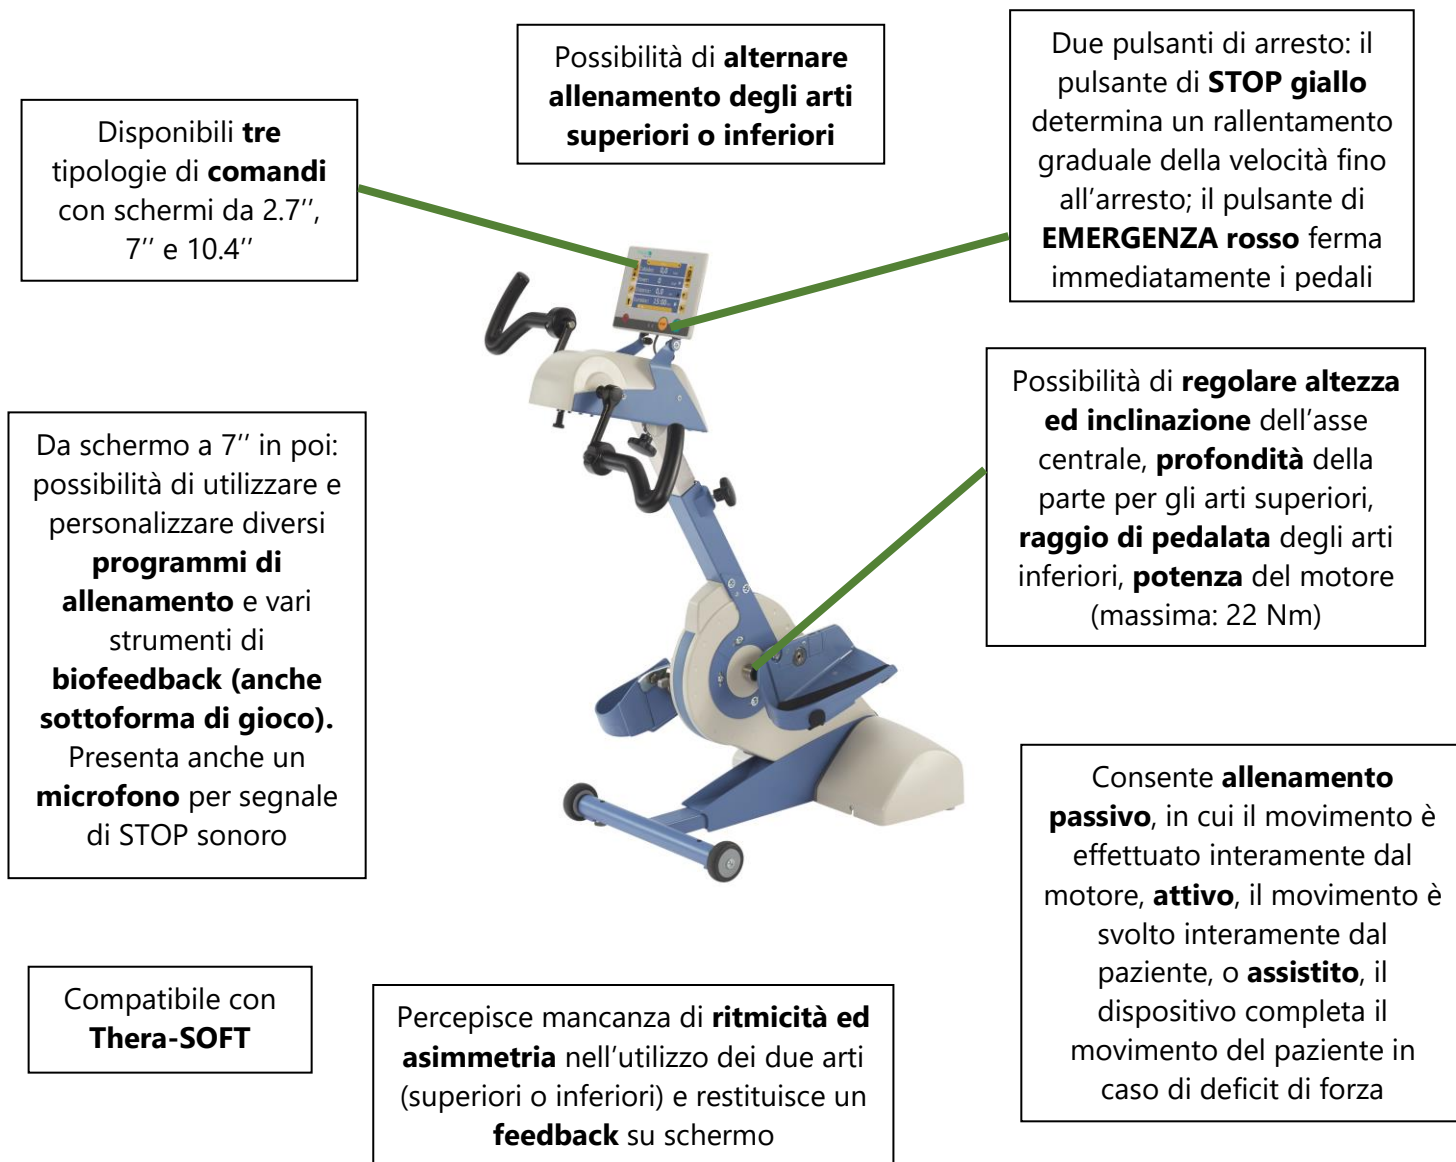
Possibilità di alternare allenamento degli arti superiori o inferiori

Due pulsanti di arresto: il pulsante di STOP giallo determina un rallentamento graduale della velocità fino all'arresto; il pulsante di EMERGENZA rosso ferma immediatamente i pedali

Disponibili tre tipologie di comandi con schermi da 2.7'', 7'' e 10.4''

Possibilità di regolare altezza ed inclinazione dell'asse centrale, profondità della parte per gli arti superiori, raggio di pedalata degli arti inferiori, potenza del motore (massima: 22 Nm)

Da schermo a 7'' in poi: possibilità di utilizzare e personalizzare diversi programmi di allenamento e vari strumenti di biofeedback (anche sottoforma di gioco). Presenta anche un microfono per segnale di STOP sonoro

Consente allenamento passivo, in cui il movimento è effettuato interamente dal motore, attivo, il movimento è svolto interamente dal paziente, o assistito, il dispositivo completa il movimento del paziente in caso di deficit di forza

Compatibile con Thera-SOFT

Percepisce mancanza di ritmicità ed asimmetria nell'utilizzo dei due arti (superiori o inferiori) e restituisce un feedback su schermo